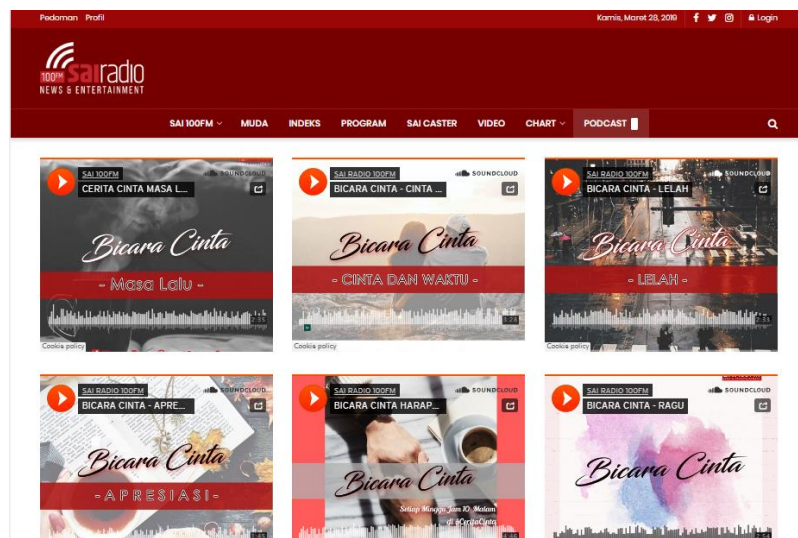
Pedoman Profil

Kamis, Maret 28, 2019 Login

100FM sai radio
NEWS & ENTERTAINMENT

SAI 100FM MUDA INDEKS PROGRAM SAI CASTER VIDEO CHART PODCAST

SAI 100FM
CERITA CINTA MASA L...
SOUNDCLOUD
Bicara Cinta
- Masa Lalu -
Cookie policy

SAI RADIO 100FM
BICARA CINTA - CINTA ...
SOUNDCLOUD
Bicara Cinta
- CINTA DAN WAKTU -
Cookie policy

SAI RADIO 100FM
BICARA CINTA - LELAH
SOUNDCLOUD
Bicara Cinta
- LELAH -
Cookie policy

SAI RADIO 100FM
BICARA CINTA - APRE...
SOUNDCLOUD
Bicara Cinta
- APRESIASI -

SAI RADIO 100FM
BICARA CINTA HARAP...
SOUNDCLOUD
Bicara Cinta
Setiap Minggu Jam 10 Malam

SAI RADIO 100FM
BICARA CINTA - RAGU
SOUNDCLOUD
Bicara Cinta